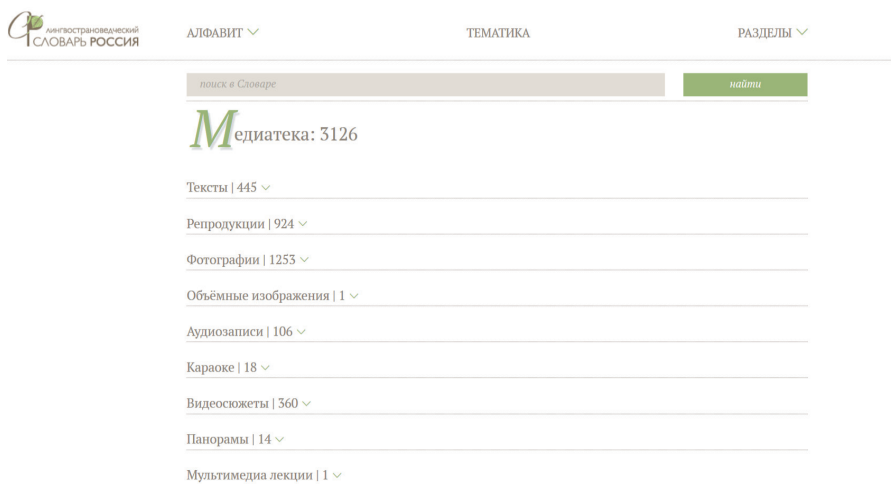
лингвострановедческий
СЛОВАРЬ РОССИЯ

АЛФАВИТ

ТЕМАТИКА

РАЗДЕЛЫ

поиск в Словаре

найти

Медиатека: 3126

Тексты | 445

Репродукции | 924

Фотографии | 1253

Объёмные изображения | 1

Аудиозаписи | 106

Караоке | 18

Видеосюжеты | 360

Панорамы | 14

Мультимедиа лекции | 1